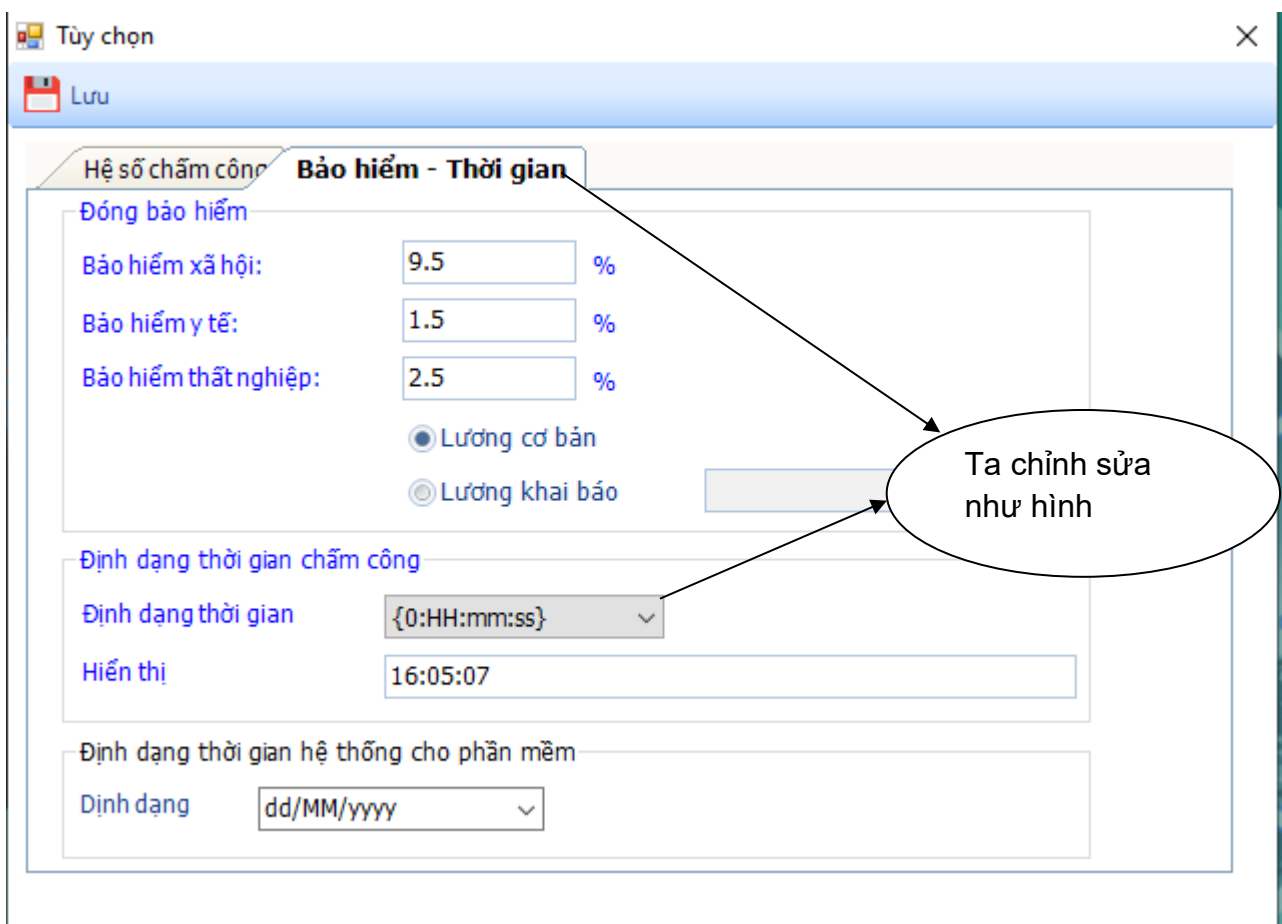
Tùy chọn

Lưu

Hệ số chấm công | Bảo hiểm - Thời gian

Đóng bảo hiểm

Bảo hiểm xã hội: 9.5 %

Bảo hiểm y tế: 1.5 %

Bảo hiểm thất nghiệp: 2.5 %

Lương cơ bản

Lương khai báo

Ta chỉnh sửa như hình

Định dạng thời gian chấm công

Định dạng thời gian {0:HH:mm:ss}

Hiển thị 16:05:07

Định dạng thời gian hệ thống cho phần mềm

Dịnh dạng dd/MM/yyyy